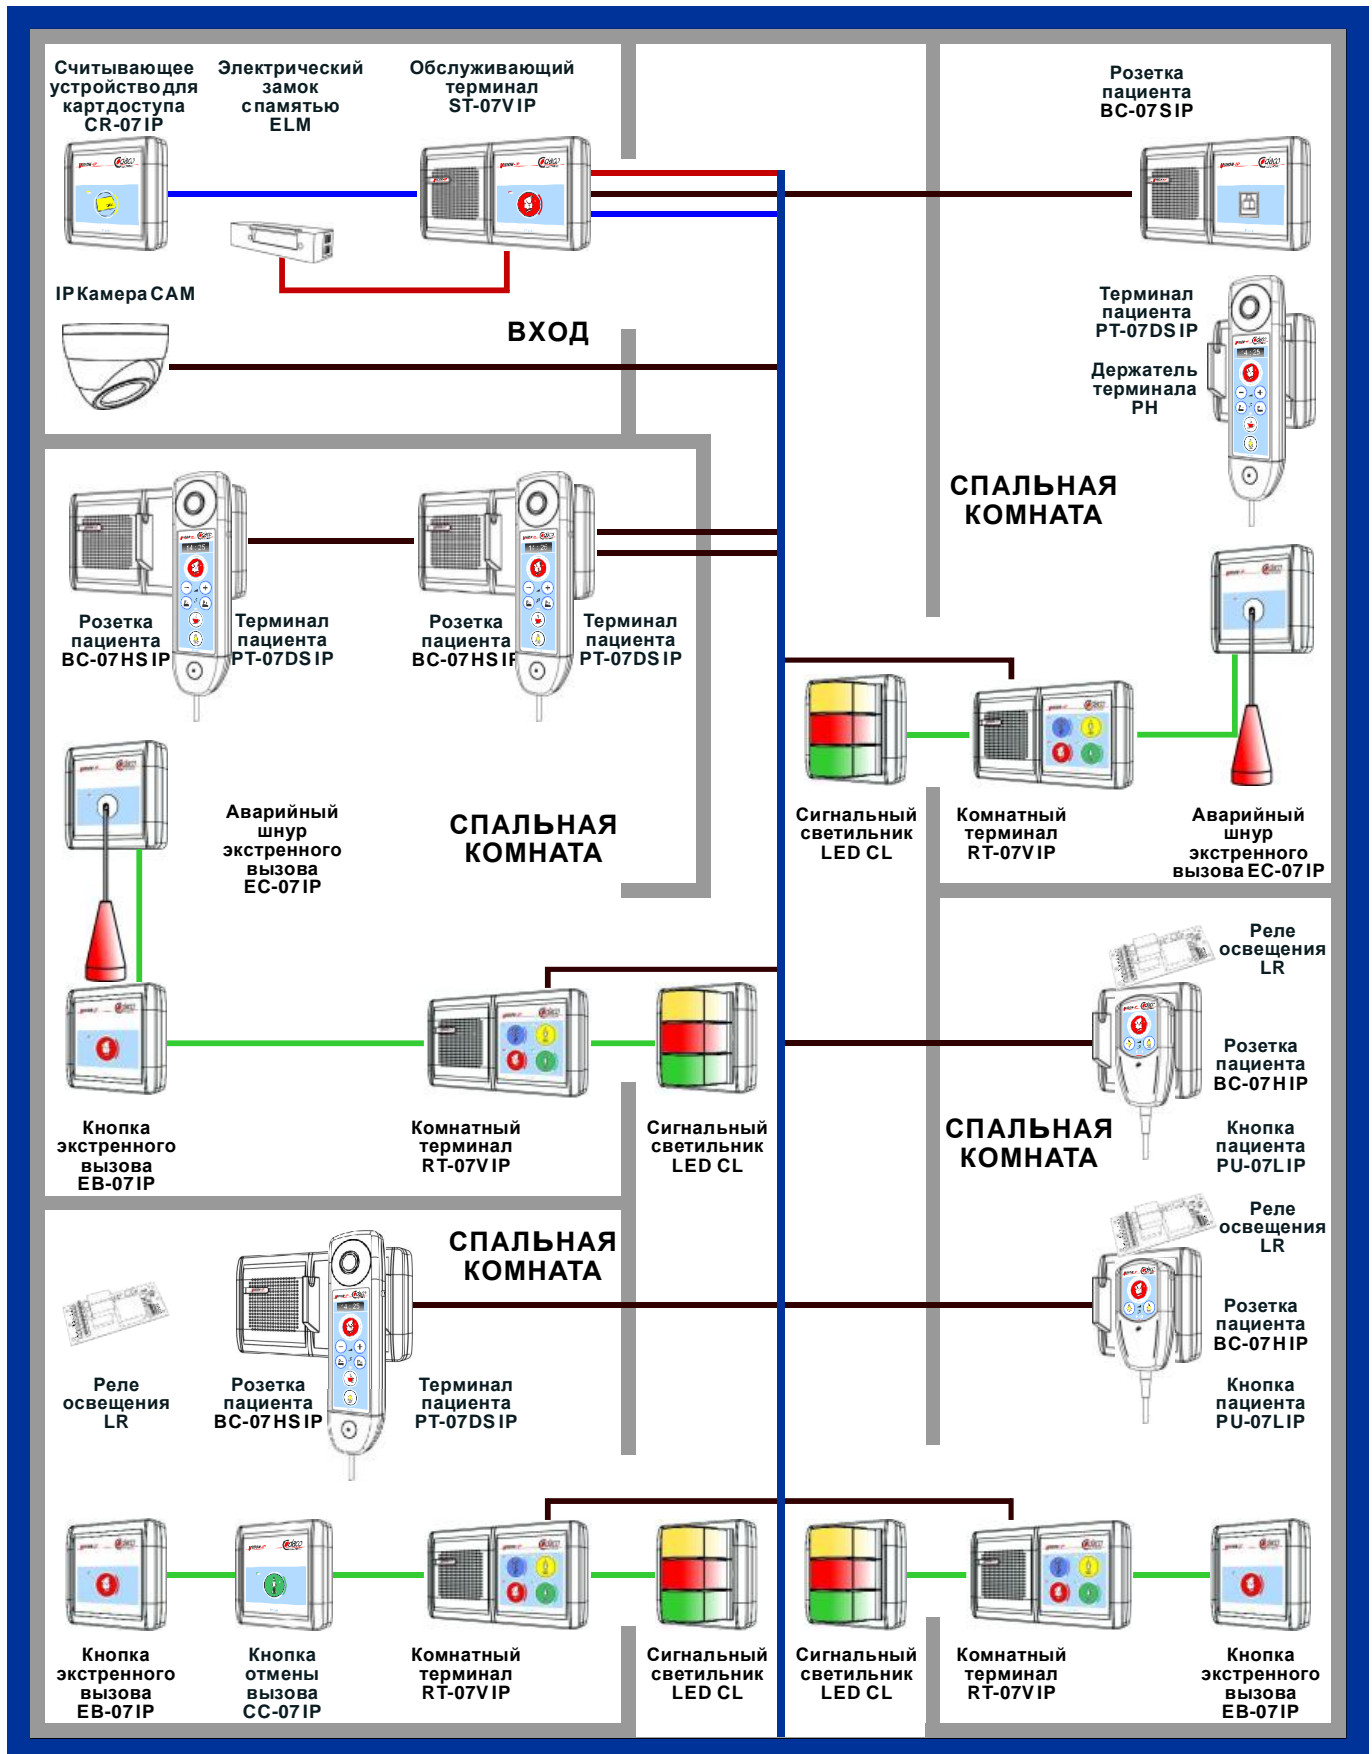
Считывающее устройство для картдоступа CR-07IP

Электрический замок спамятью ELM

Обслуживающий терминал ST-07VIP

Розетка пациента BC-07SIP

IP Камера CAM

ВХОД

Терминал пациента PT-07DSIP

Держатель терминала PH

СПАЛЬНАЯ КОМНАТА

Розетка пациента BC-07HSIP

Терминал пациента PT-07DSIP

Розетка пациента BC-07HSIP

Терминал пациента PT-07DSIP

Сигнальный светильник LED CL

Комнатный терминал RT-07VIP

Аварийный шнур экстренного вызова EC-07IP

Аварийный шнур экстренного вызова EC-07IP

СПАЛЬНАЯ КОМНАТА

Реле освещения LR

Розетка пациента BC-07HIP

СПАЛЬНАЯ КОМНАТА

Кнопка пациента PU-07LIP

Кнопка экстренного вызова EB-07IP

Комнатный терминал RT-07VIP

Сигнальный светильник LED CL

СПАЛЬНАЯ КОМНАТА

Реле освещения LR

Розетка пациента BC-07HIP

Кнопка пациента PU-07LIP

Реле освещения LR

Розетка пациента BC-07HSIP

Терминал пациента PT-07DSIP

Кнопка экстренного вызова EB-07IP

Кнопка отмены вызова CC-07IP

Комнатный терминал RT-07VIP

Сигнальный светильник LED CL

Сигнальный светильник LED CL

Комнатный терминал RT-07VIP

Кнопка экстренного вызова EB-07IP